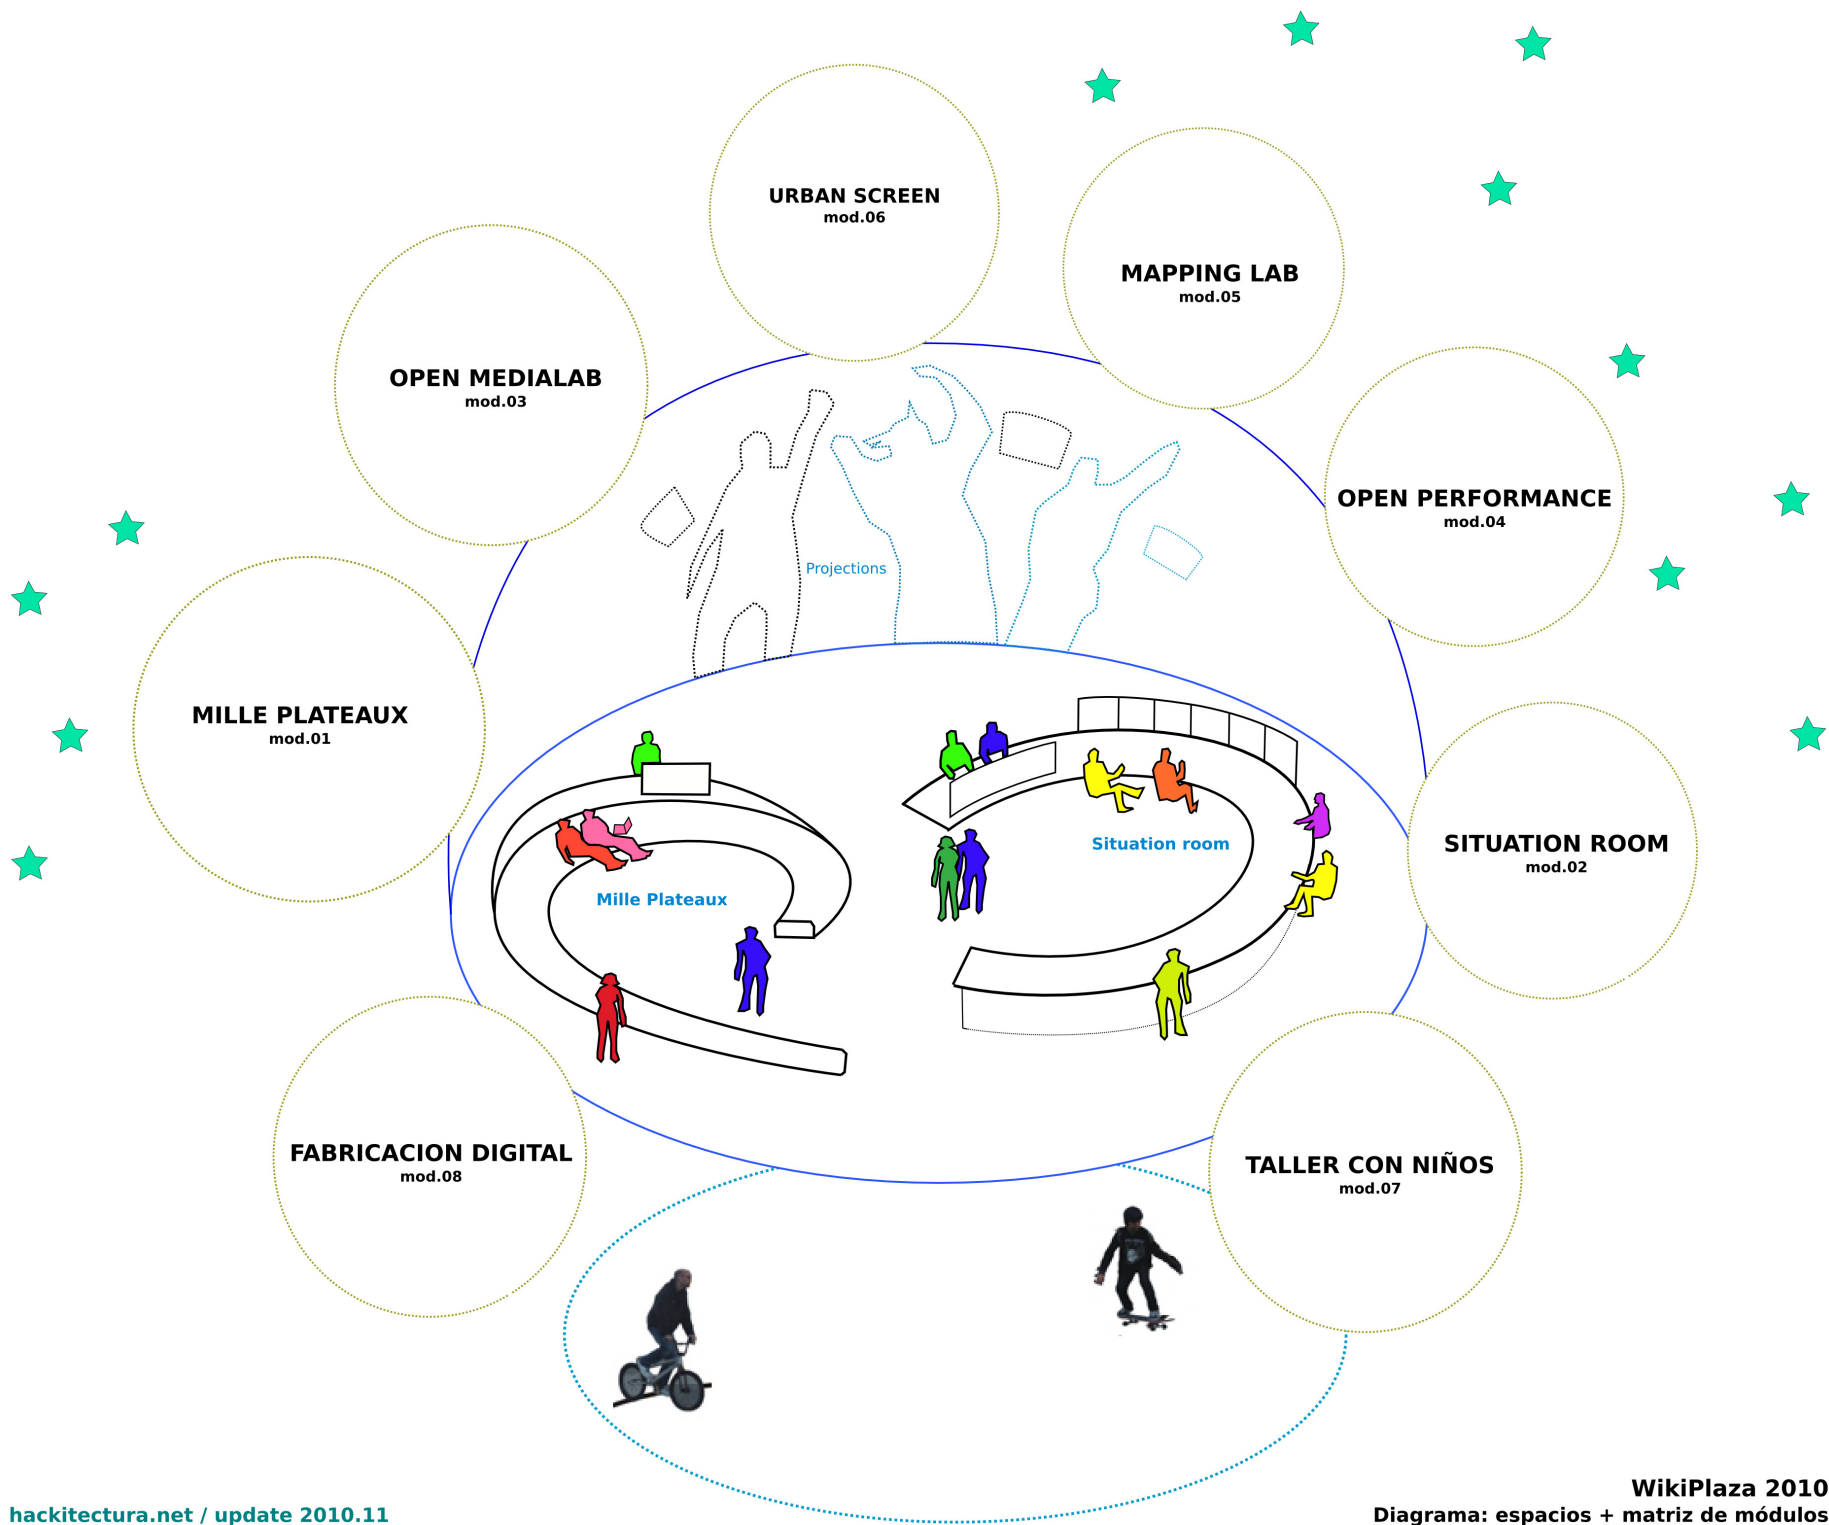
URBAN SCREEN
mod.06

MAPPING LAB
mod.05

OPEN MEDIALAB
mod.03

OPEN PERFORMANCE
mod.04

Projections

MILLE PLATEAUX
mod.01

SITUATION ROOM
mod.02

Situation room

Mille Plateaux

FABRICACION DIGITAL
mod.08

TALLER CON NIÑOS
mod.07

WikiPlaza 2010
Diagrama: espacios + matriz de módulos

hackitectura.net / update 2010.11